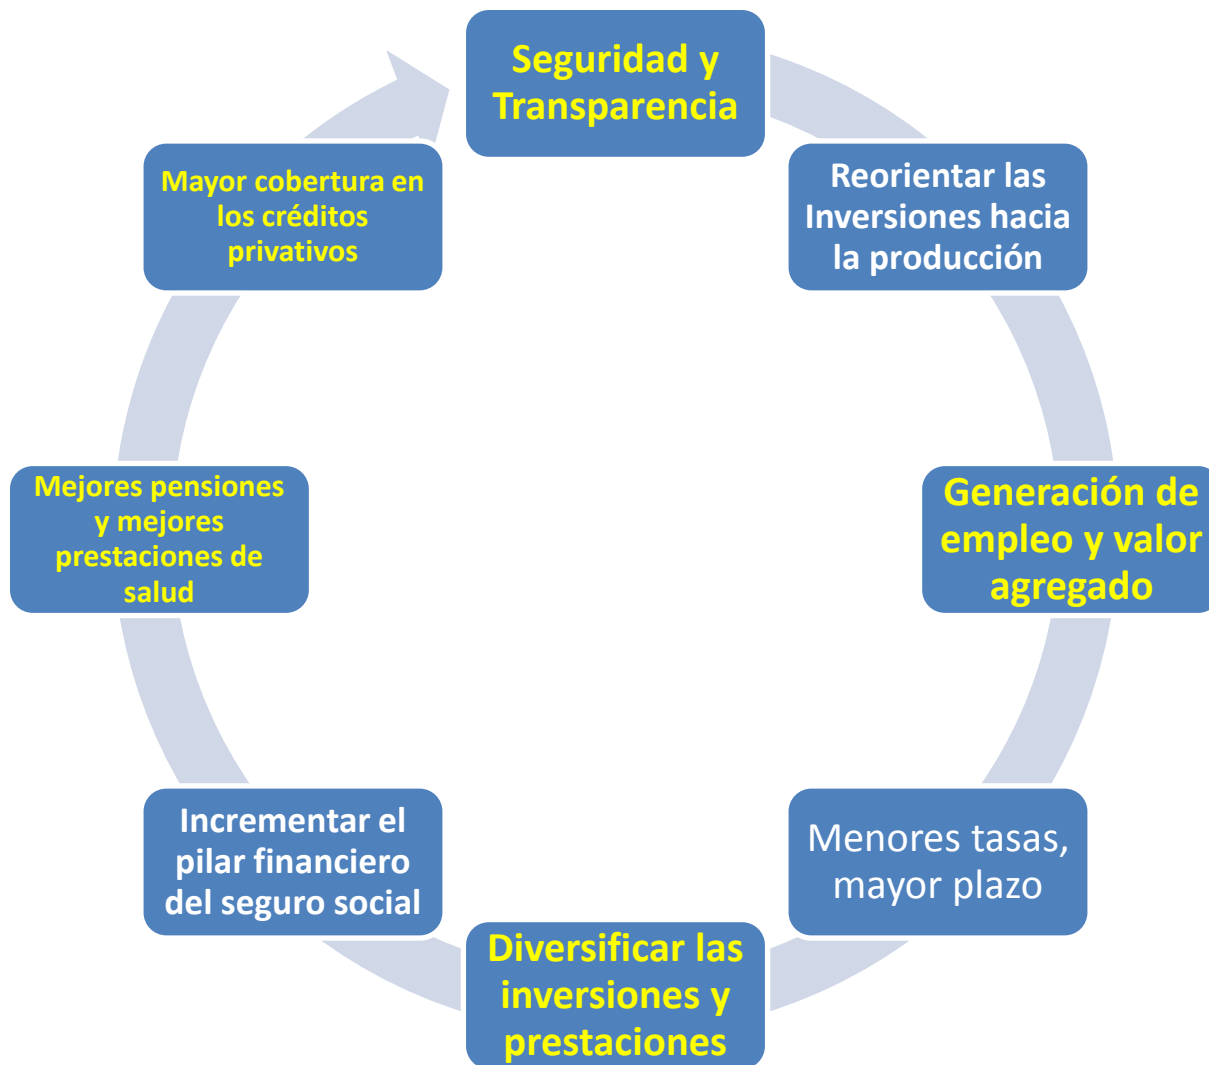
Seguridad y Transparencia

Reorientar las Inversiones hacia la producción

Generación de empleo y valor agregado

Menores tasas, mayor plazo

Diversificar las inversiones y prestaciones

Incrementar el pilar financiero del seguro social

Mejores pensiones y mejores prestaciones de salud

Mayor cobertura en los créditos privativos